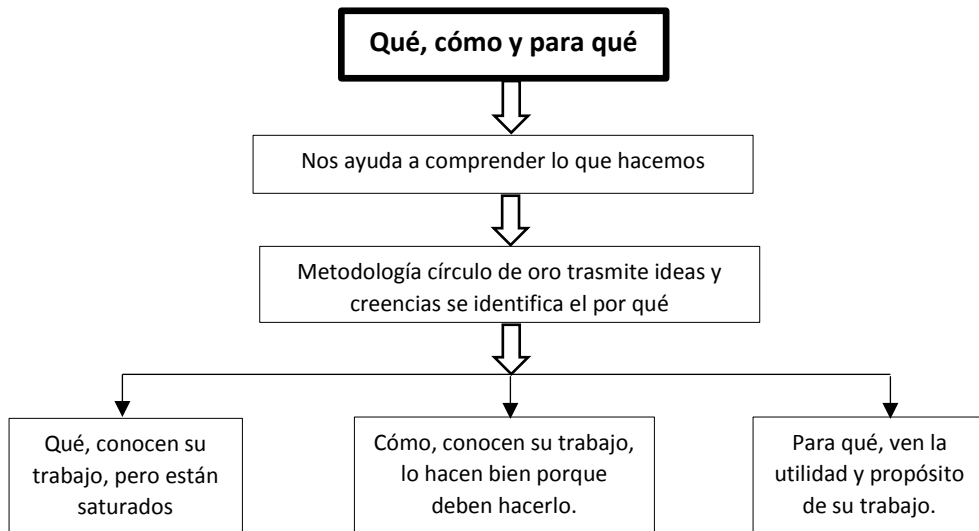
Qué, cómo y para qué

Nos ayuda a comprender lo que hacemos

Metodología círculo de oro trasmite ideas y creencias se identifica el por qué

Qué, conocen su trabajo, pero están saturados

Cómo, conocen su trabajo, lo hacen bien porque deben hacerlo.

Para qué, ven la utilidad y propósito de su trabajo.